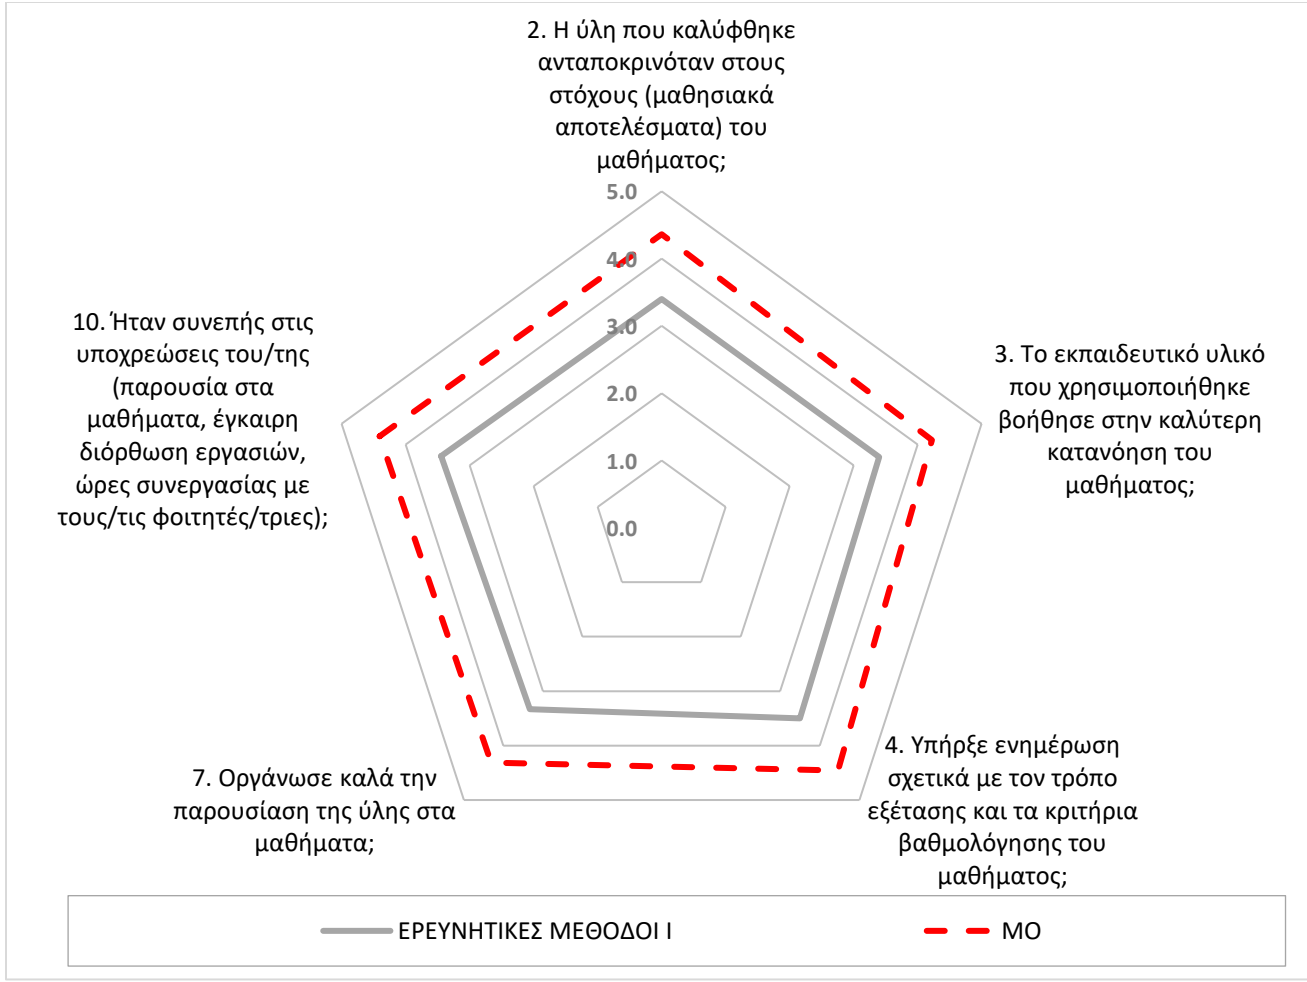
2. Η ύλη που καλύφθηκε ανταποκρινόταν στους στόχους (μαθησιακά αποτελέσματα) του μαθήματος;

5.0
4.0
3.0
2.0
1.0
0.0

10. Ήταν συνεπής στις υποχρεώσεις του/της (παρουσία στα μαθήματα, έγκαιρη διόρθωση εργασιών, ώρες συνεργασίας με τους/τις φοιτητές/τριες);

3. Το εκπαιδευτικό υλικό που χρησιμοποιήθηκε βοήθησε στην καλύτερη κατανόηση του μαθήματος;

4. Υπήρξε ενημέρωση σχετικά με τον τρόπο εξέτασης και τα κριτήρια βαθμολόγησης του μαθήματος;

7. Οργάνωσε καλά την παρουσίαση της ύλης στα μαθήματα;

ΕΡΕΥΝΗΤΙΚΕΣ ΜΕΘΟΔΟΙ Ι
ΜΟ